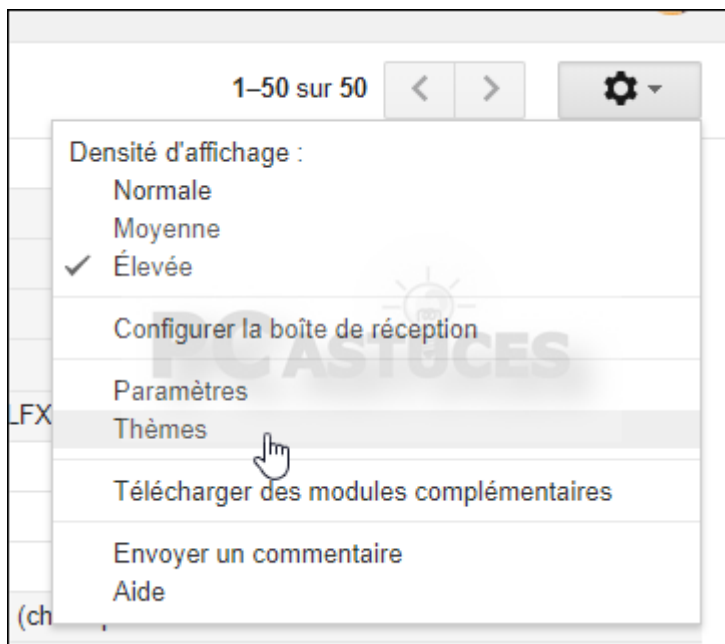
1–50 sur 50

Densité d'affichage :
Normale
Moyenne
✓ Élevée

Configurer la boîte de réception

Paramètres
Thèmes

Télécharger des modules complémentaires

Envoyer un commentaire
Aide

LFX
(ch

PC ASTUCES